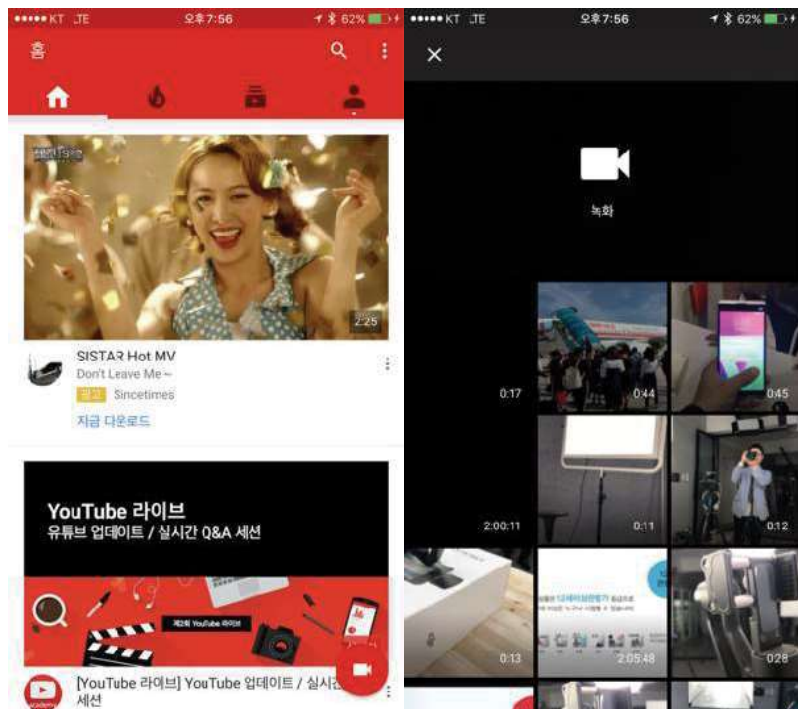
●●●●● KT LTE 오후 7:56 62%

홈

2:25

SISTAR Hot MV
Don't Leave Me ~
광고 Sincetimes
지금 다운로드

YouTube 라이브
유튜브 업데이트 / 실시간 Q&A 세션

제2회 YouTube 라이브

[YouTube 라이브] YouTube 업데이트 / 실시간 Q&A 세션

●●●●● KT LTE 오후 7:56 62%

녹화

0:17
0:44
0:45
2:00:11
0:11
0:12
0:13
2:05:48
0:28